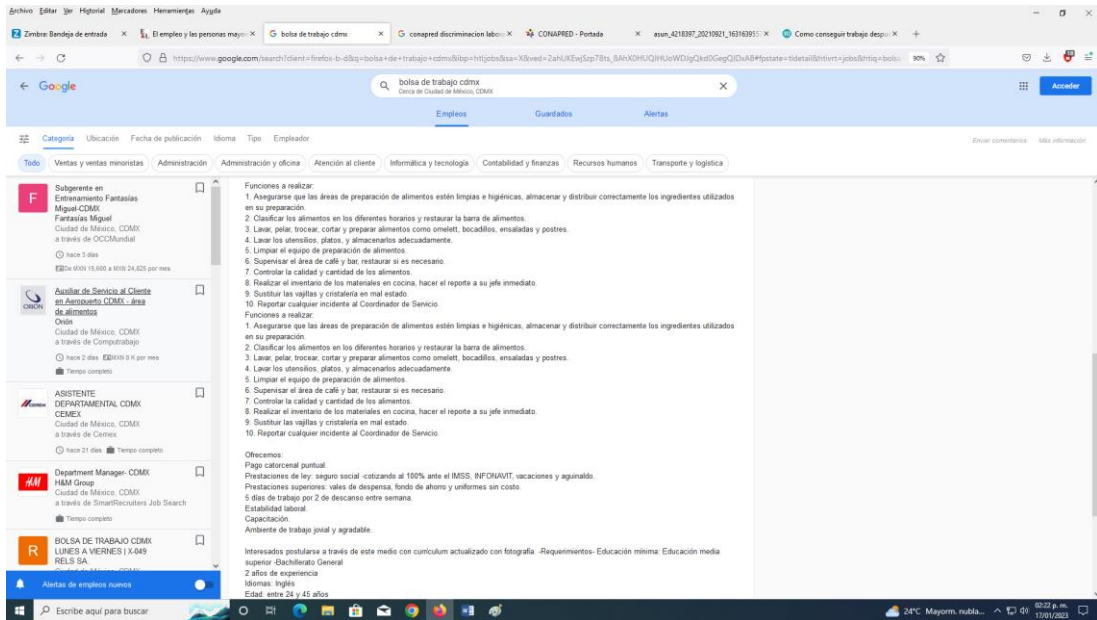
Archivo Editar Ver Historial Marcadores Herramientas Ayuda

Zimbra: Bandeja de entrada × | El empleo y las personas mayor × | G bolsa de trabajo cdmx × | G conapred discriminacion labo × | CONAPRED - Portada × | asun_4218397_20210921_1631639 × | Como conseguir trabajo despu × | +

https://www.google.com/search?client=firefox-b-d&q=bolsa+de+trabajo+cdmx&ibp=htl;jobs&sa=X&ved=2ahUKEwjSzp78ts_8AhX0HUQIHUoWDJgQkd0GegQIDxAB#fpstate=tldetail&htivrt=jobs&htiq=bolsa 90%

← Google | bolsa de trabajo cdmx Cerca de Ciudad de México, CDMX | × | Acceder

Empleos | Guardados | Alertas

Categoría | Ubicación | Fecha de publicación | Idioma | Tipo | Empleador | Enviar comentarios | Más información

Todo | Ventas y ventas minoristas | Administración | Administración y oficina | Atención al cliente | Informática y tecnología | Contabilidad y finanzas | Recursos humanos | Transporte y logística

Subgerente en Entrenamiento Fantasías Miguel-CDMX
Fantasías Miguel
Ciudad de México, CDMX
a través de OCCMundial
hace 3 días
De MXN 15,600 a MXN 24,825 por mes

Auxiliar de Servicio al Cliente en Aeropuerto CDMX - área de alimentos
Orión
Ciudad de México, CDMX
a través de Computrabajo
hace 2 días MXN 8 K por mes
Tiempo completo

ASISTENTE DEPARTAMENTAL CDMX
CEMEX
Ciudad de México, CDMX
a través de Cemex
hace 21 días Tiempo completo

Department Manager- CDMX
H&M Group
Ciudad de México, CDMX
a través de SmartRecruiters Job Search
Tiempo completo

BOLSA DE TRABAJO CDMX LUNES A VIERNES | X-049
RELS SA.
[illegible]

Alertas de empleos nuevos

Funciones a realizar:
1. Asegurarse que las áreas de preparación de alimentos estén limpias e higiénicas, almacenar y distribuir correctamente los ingredientes utilizados en su preparación.
2. Clasificar los alimentos en los diferentes horarios y restaurar la barra de alimentos.
3. Lavar, pelar, trocear, cortar y preparar alimentos como omelett, bocadillos, ensaladas y postres.
4. Lavar los utensilios, platos, y almacenarlos adecuadamente.
5. Limpiar el equipo de preparación de alimentos.
6. Supervisar el área de café y bar, restaurar si es necesario.
7. Controlar la calidad y cantidad de los alimentos.
8. Realizar el inventario de los materiales en cocina, hacer el reporte a su jefe inmediato.
9. Sustituir las vajillas y cristalería en mal estado.
10. Reportar cualquier incidente al Coordinador de Servicio.
Funciones a realizar:
1. Asegurarse que las áreas de preparación de alimentos estén limpias e higiénicas, almacenar y distribuir correctamente los ingredientes utilizados en su preparación.
2. Clasificar los alimentos en los diferentes horarios y restaurar la barra de alimentos.
3. Lavar, pelar, trocear, cortar y preparar alimentos como omelett, bocadillos, ensaladas y postres.
4. Lavar los utensilios, platos, y almacenarlos adecuadamente.
5. Limpiar el equipo de preparación de alimentos.
6. Supervisar el área de café y bar, restaurar si es necesario.
7. Controlar la calidad y cantidad de los alimentos.
8. Realizar el inventario de los materiales en cocina, hacer el reporte a su jefe inmediato.
9. Sustituir las vajillas y cristalería en mal estado.
10. Reportar cualquier incidente al Coordinador de Servicio.

Ofrecemos:
Pago catorcenal puntual.
Prestaciones de ley: seguro social -cotizando al 100% ante el IMSS, INFONAVIT, vacaciones y aguinaldo.
Prestaciones superiores: vales de despensa, fondo de ahorro y uniformes sin costo.
5 días de trabajo por 2 de descanso entre semana.
Estabilidad laboral.
Capacitación.
Ambiente de trabajo jovial y agradable.

Interesados postularse a través de este medio con currículum actualizado con fotografía. -Requerimientos- Educación mínima: Educación media superior -Bachillerato General
2 años de experiencia
Idiomas: Inglés
Edad: entre 24 y 45 años

Escribe aquí para buscar | 24°C Mayorm. nubla... | 02:22 p. m. 17/01/2023